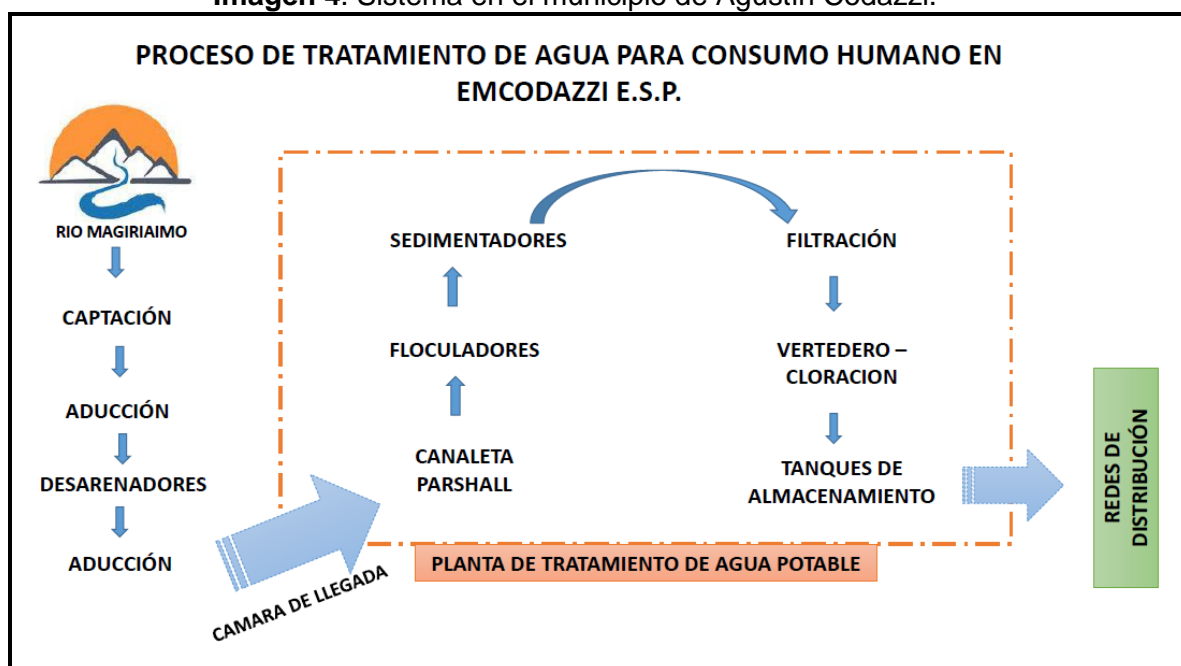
**Imagen 4**: Sistema en el municipio de Agustín Codazzi.

PROCESO DE TRATAMIENTO DE AGUA PARA CONSUMO HUMANO EN EMCODAZZI E.S.P.

RIO MAGIRIAIMO

CAPTACIÓN

ADUCCIÓN

DESARENADORES

ADUCCIÓN

CAMARA DE LLEGADA

CANALETA PARSHALL

FLOCULADORES

SEDIMENTADORES

FILTRACIÓN

VERTEDERO – CLORACION

TANQUES DE ALMACENAMIENTO

PLANTA DE TRATAMIENTO DE AGUA POTABLE

REDES DE DISTRIBUCIÓN